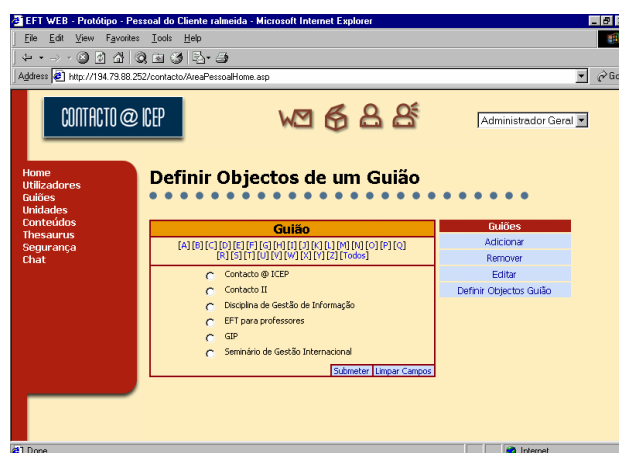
EFT WEB - Protótipo - Pessoal do Cliente ralmeida - Microsoft Internet Explorer

File Edit View Favorites Tools Help

Address http://194.79.88.252/contacto/AreaPessoalHome.asp

Go

CONTACTO @ ICEP

Administrador Geral

Home
Utilizadores
Guiões
Unidades
Conteúdos
Thesaurus
Segurança
Chat

Definir Objectos de um Guião

Guião

[A] [B] [C] [D] [E] [F] [G] [H] [I] [J] [K] [L] [M] [N] [O] [P] [Q] [R] [S] [T] [U] [V] [W] [X] [Y] [Z] [Todos]

Contacto @ ICEP
Contacto II
Disciplina de Gestão de Informação
EFT para professores
GIP
Seminário de Gestão Internacional

Submeter | Limpar Campos

Guiões
Adicionar
Remover
Editar
Definir Objectos Guião

Done

Internet